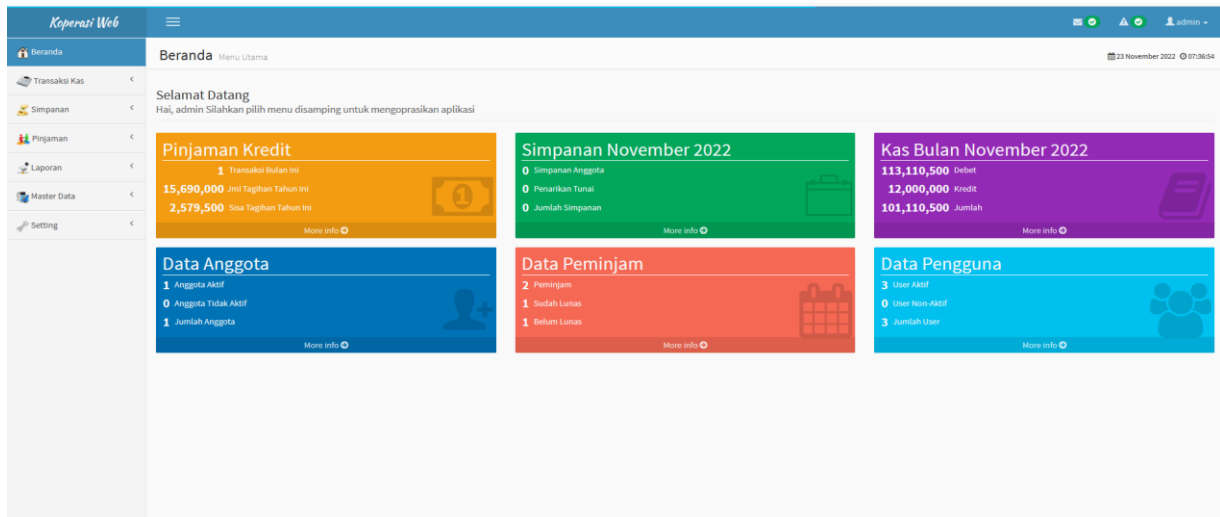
Koperasi Web

admin

Beranda
Transaksi Kas
Simpanan
Pinjaman
Laporan
Master Data
Setting

Beranda Menu Utama

23 November 2022 07:36:54

Selamat Datang
Hai, admin Silahkan pilih menu disamping untuk mengoprasikan aplikasi

Pinjaman Kredit
1 Transaksi Bulan Ini
15,690,000 Jml Tagihan Tahun Ini
2,579,500 Sisa Tagihan Tahun Ini
More info

Simpanan November 2022
0 Simpanan Anggota
0 Penarikan Tunai
0 Jumlah Simpanan
More info

Kas Bulan November 2022
113,110,500 Debet
12,000,000 Kredit
101,110,500 Jumlah
More info

Data Anggota
1 Anggota Aktif
0 Anggota Tidak Aktif
1 Jumlah Anggota
More info

Data Peminjam
2 Peminjam
1 Sudah Lunas
1 Belum Lunas
More info

Data Pengguna
3 User Aktif
0 User Non-Aktif
3 Jumlah User
More info